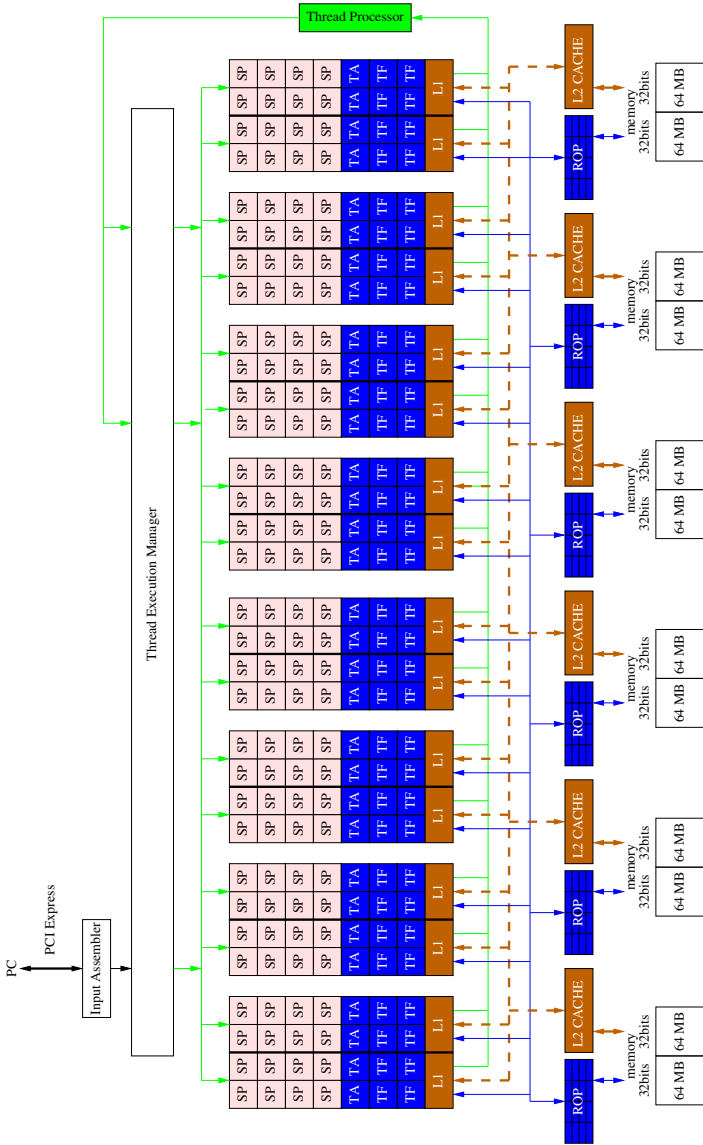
Thread Processor

PC
PCI Express
Input Assembler
Thread Execution Manager

SP SP SP SP TA TF TF TF L1
SP SP SP SP TA TF TF TF
SP SP SP SP TA TF TF TF L1
SP SP SP SP TA TF TF TF

SP SP SP SP TA TF TF TF L1
SP SP SP SP TA TF TF TF
SP SP SP SP TA TF TF TF L1
SP SP SP SP TA TF TF TF

SP SP SP SP TA TF TF TF L1
SP SP SP SP TA TF TF TF
SP SP SP SP TA TF TF TF L1
SP SP SP SP TA TF TF TF

SP SP SP SP TA TF TF TF L1
SP SP SP SP TA TF TF TF
SP SP SP SP TA TF TF TF L1
SP SP SP SP TA TF TF TF

SP SP SP SP TA TF TF TF L1
SP SP SP SP TA TF TF TF
SP SP SP SP TA TF TF TF L1
SP SP SP SP TA TF TF TF

SP SP SP SP TA TF TF TF L1
SP SP SP SP TA TF TF TF
SP SP SP SP TA TF TF TF L1
SP SP SP SP TA TF TF TF

SP SP SP SP TA TF TF TF L1
SP SP SP SP TA TF TF TF
SP SP SP SP TA TF TF TF L1
SP SP SP SP TA TF TF TF

SP SP SP SP TA TF TF TF L1
SP SP SP SP TA TF TF TF
SP SP SP SP TA TF TF TF L1
SP SP SP SP TA TF TF TF

L2 CACHE
ROP
memory
32bits 32bits
64 MB 64 MB

L2 CACHE
ROP
memory
32bits 32bits
64 MB 64 MB

L2 CACHE
ROP
memory
32bits 32bits
64 MB 64 MB

L2 CACHE
ROP
memory
32bits 32bits
64 MB 64 MB

L2 CACHE
ROP
memory
32bits 32bits
64 MB 64 MB

L2 CACHE
ROP
memory
32bits 32bits
64 MB 64 MB